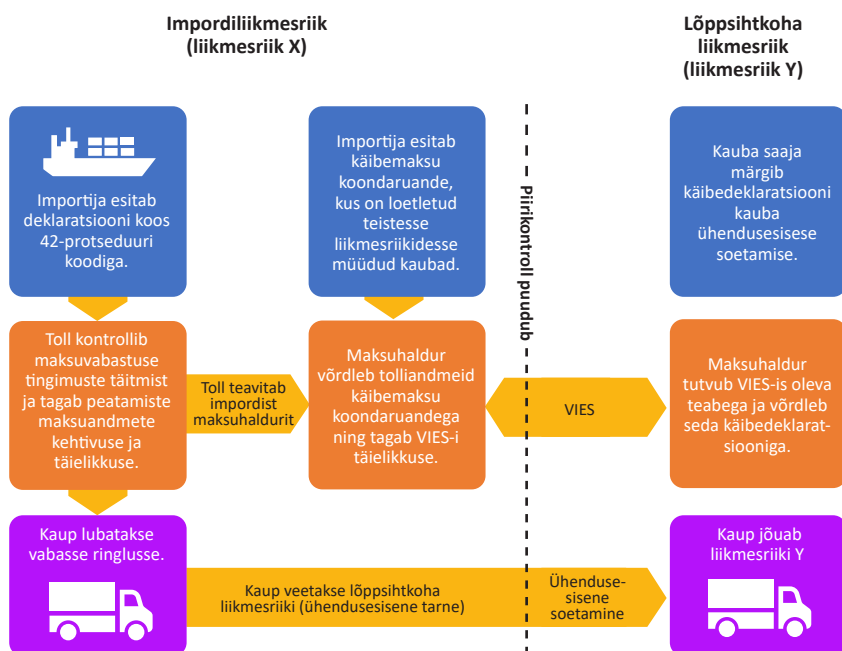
Impordiliikmesriik (liikmesriik X)

Lõppsihtkoha liikmesriik (liikmesriik Y)

Importija esitab deklaratsiooni koos 42-protseduuri koodiga.

Importija esitab käibemaksu koondaruande, kus on loetletud teistesse liikmesriikidesse müüdud kaubad.

Piirikontroll puudub

Kauba saaja märgib käibedeklaratsiooni kauba ühendusesisese soetamise.

Toll kontrollib maksuvabastuse tingimuste täitmist ja tagab peatamiste maksuandmete kehtivuse ja täielikkuse.

Toll teavitab impordist maksuhaldurit

Maksuhaldur võrdleb tolliandmeid käibemaksu koondaruandega ning tagab VIES-i täielikkuse.

VIES

Maksuhaldur tutvub VIES-is oleva teabega ja võrdleb seda käibedeklaratsiooniga.

Kaup lubatakse vabasse ringlusse.

Kaup veetakse lõppsihtkoha liikmesriiki (ühendusesisene tarne)

Ühendusesisene soetamine

Kaup jõuab liikmesriiki Y